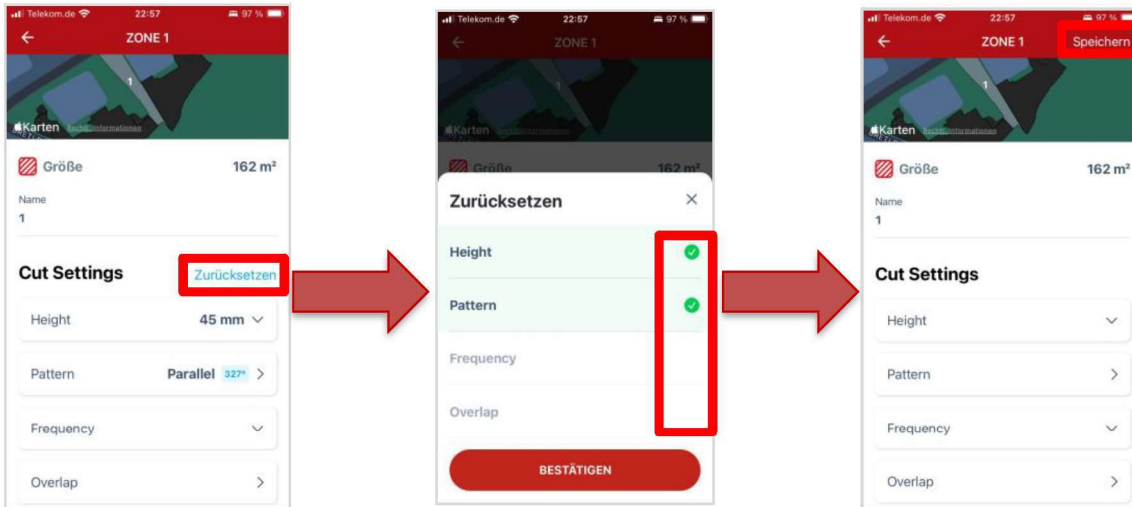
Telekom.de 22:57 97 %

ZONE 1

1

Karten Rechtl. Informationen

Größe 162 m²

Name
1

Cut Settings Zurücksetzen

Height 45 mm

Pattern Parallel 327°

Frequency

Overlap

Telekom.de 22:57 97 %

ZONE 1

Karten

Größe 162 m²

Zurücksetzen

Height

Pattern

Frequency

Overlap

BESTÄTIGEN

Telekom.de 22:57 97 %

ZONE 1 Speichern

1

Karten Rechtl. Informationen

Größe 162 m²

Name
1

Cut Settings

Height

Pattern

Frequency

Overlap